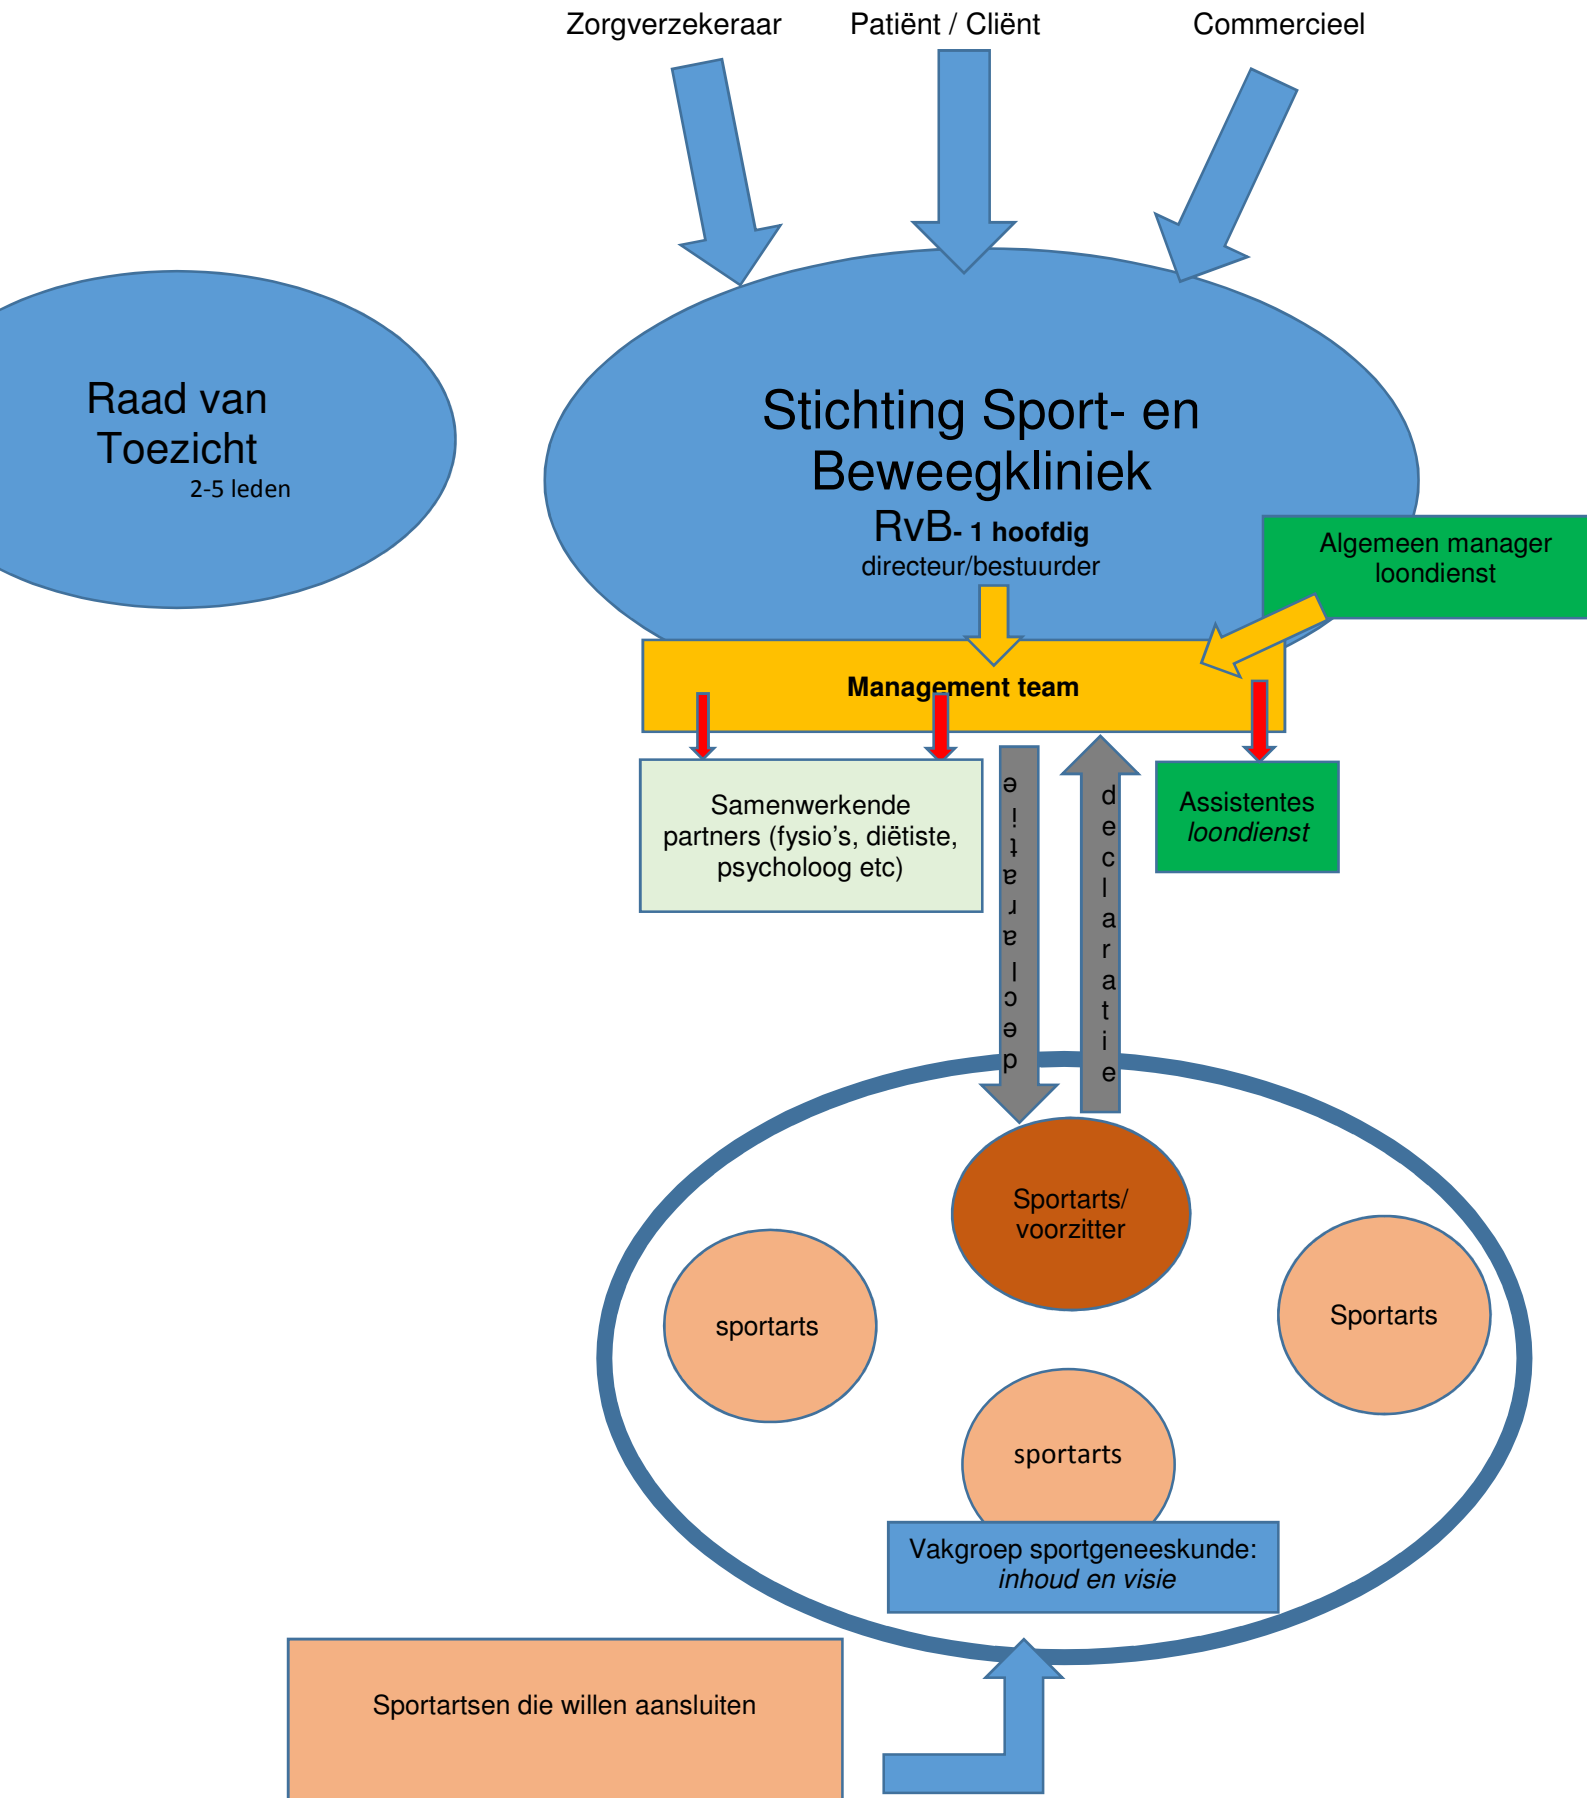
Zorgverzekeraar

Patiënt / Cliënt

Commercieel

Raad van Toezicht
2-5 leden

Stichting Sport- en Beweegkliniek
RvB- 1 hoofdig
directeur/bestuurder

Algemeen manager loondienst

Management team

Samenwerkende partners (fysio's, diëtiste, psycholoog etc)

declaratie

declaratie

Assistentes
*loondienst*

Sportarts/ voorzitter

sportarts

Sportarts

sportarts

Vakgroep sportgeneeskunde:
*inhoud en visie*

Sportartsen die willen aansluiten